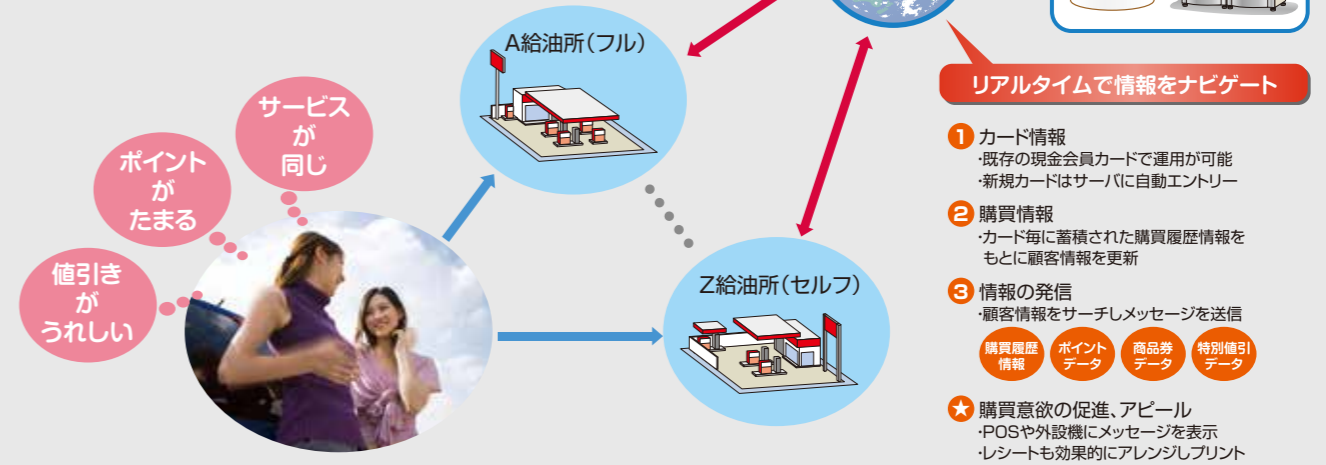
サービス
が
同じ

ポイント
が
たまる

値引き
が
うれしい

A給油所(フル)

Z給油所(セルフ)

リアルタイムで情報をナビゲート

1 カード情報
・既存の現金会員カードで運用が可能
・新規カードはサーバに自動エントリー

2 購買情報
・カード毎に蓄積された購買履歴情報をもとに顧客情報を更新

3 情報の発信
・顧客情報をサーチしメッセージを送信

購買履歴情報
ポイントデータ
商品券データ
特別値引データ

★ 購買意欲の促進、アピール
・POSや外設機にメッセージを表示
・レシートも効果的にアレンジしプリント